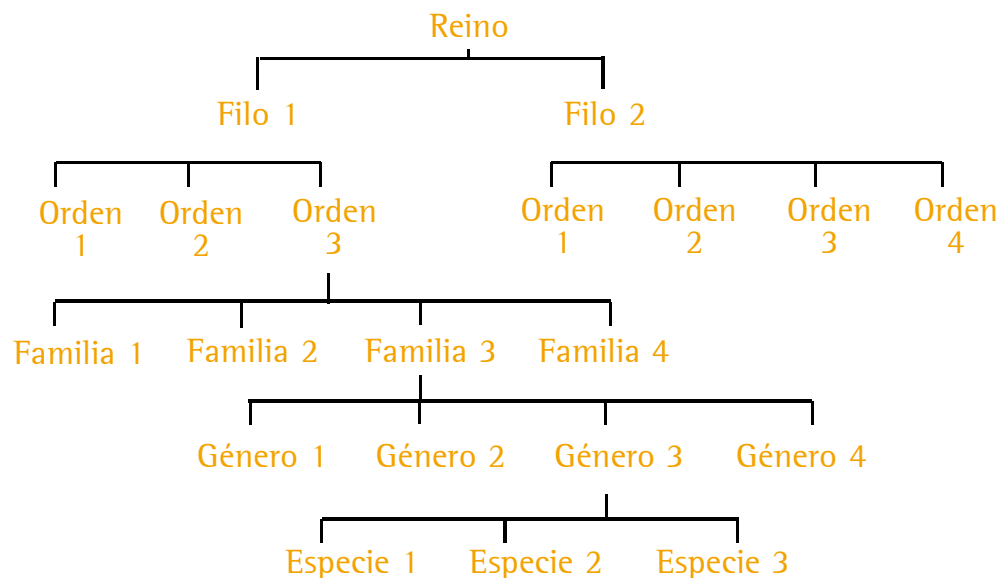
Reino

Filo 1

Filo 2

Orden 1

Orden 2

Orden 3

Orden 1

Orden 2

Orden 3

Orden 4

Familia 1

Familia 2

Familia 3

Familia 4

Género 1

Género 2

Género 3

Género 4

Especie 1

Especie 2

Especie 3